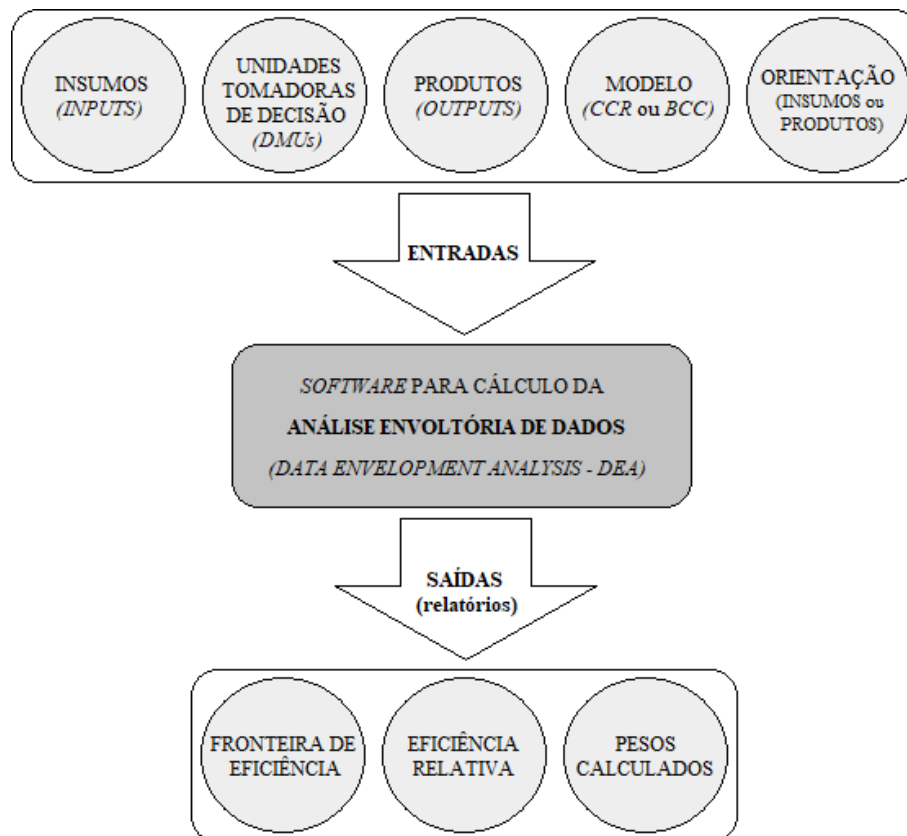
INSUMOS
(INPUTS)

UNIDADES TOMADORAS DE DECISÃO
(DMUs)

PRODUTOS
(OUTPUTS)

MODELO
(CCR ou BCC)

ORIENTAÇÃO
(INSUMOS ou PRODUTOS)

ENTRADAS

SOFTWARE PARA CÁLCULO DA

ANÁLISE ENVOLTÓRIA DE DADOS

(DATA ENVELOPMENT ANALYSIS - DEA)

SAÍDAS
(relatórios)

FRONTEIRA DE EFICIÊNCIA

EFICIÊNCIA RELATIVA

PESOS CALCULADOS